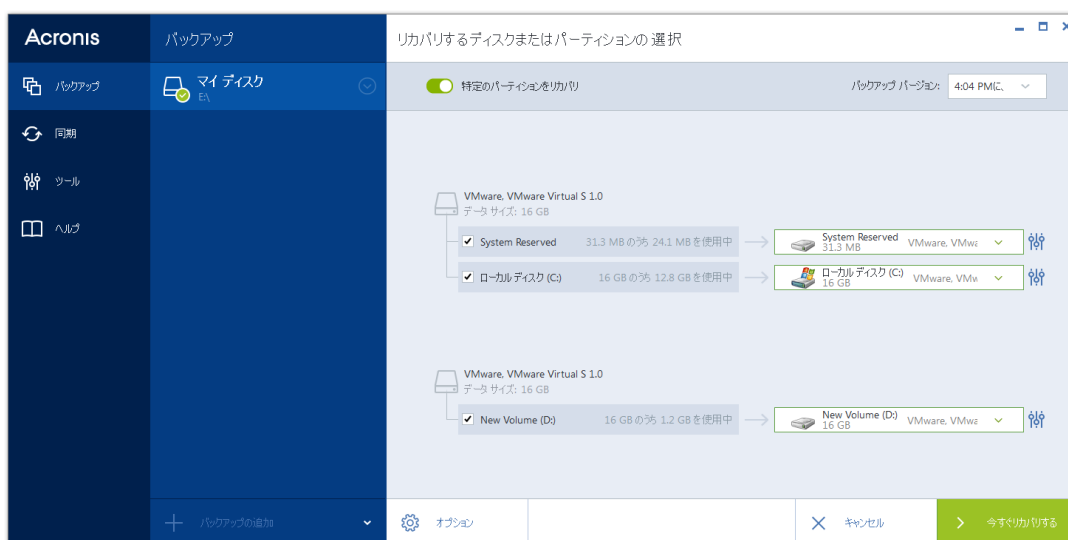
Acronis

バックアップ

同期

ツール

ヘルプ

バックアップ

マイ ディスク
E:\

バックアップの追加

リカバリするディスクまたはパーティションの 選択

特定のパーティションをリカバリ

バックアップ バージョン: 4:04 PMに、

VMware, VMware Virtual S 1.0
データ サイズ: 16 GB

System Reserved 31.3 MB のうち 24.1 MB を使用中

System Reserved
31.3 MB
VMware, VMwa

ローカル ディスク (C:) 16 GB のうち 12.8 GB を使用中

ローカル ディスク (C:)
16 GB
VMware, VMw

VMware, VMware Virtual S 1.0
データ サイズ: 16 GB

New Volume (D:) 16 GB のうち 1.2 GB を使用中

New Volume (D:)
16 GB
VMware, VMwa

オプション

キャンセル

今すぐリカバリする